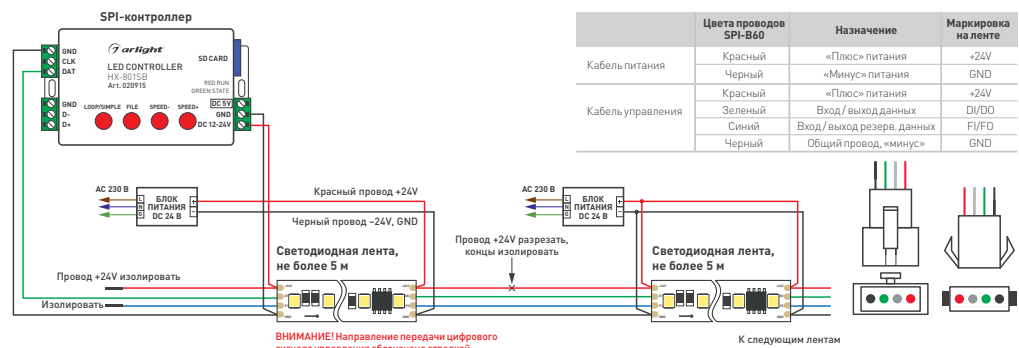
SPI-контроллер

GND
CLK
DAT

GND
D-
D+

arlight
LED CONTROLLER
HX-801SB
Art. 020915

SD CARD

RED RUN
GREEN STATE

LOOP/SIMPLE FILE SPEED- SPEED+

DC 5V
GND
DC 12-24V

| | Цвета проводов SPI-B60 | Назначение | Маркировка на ленте |
|---|---|---|---|
| Кабель питания | Красный | «Плюс» питания | +24V |
| | Черный | «Минус» питания | GND |
| Кабель управления | Красный | «Плюс» питания | +24V |
| | Зеленый | Вход / выход данных | DI/DO |
| | Синий | Вход / выход резерв. данных | FI/FO |
| | Черный | Общий провод, «минус» | GND |

AC 230 В
L
N
БЛОК ПИТАНИЯ DC 24 В
+
-

Красный провод +24V

Черный провод −24V, GND

Светодиодная лента, не более 5 м

Провод +24V разрезать, концы изолировать

AC 230 В
L
N
БЛОК ПИТАНИЯ DC 24 В
+
-

Светодиодная лента, не более 5 м

Провод +24V изолировать

Изолировать

ВНИМАНИЕ! Направление передачи цифрового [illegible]

К следующим лентам